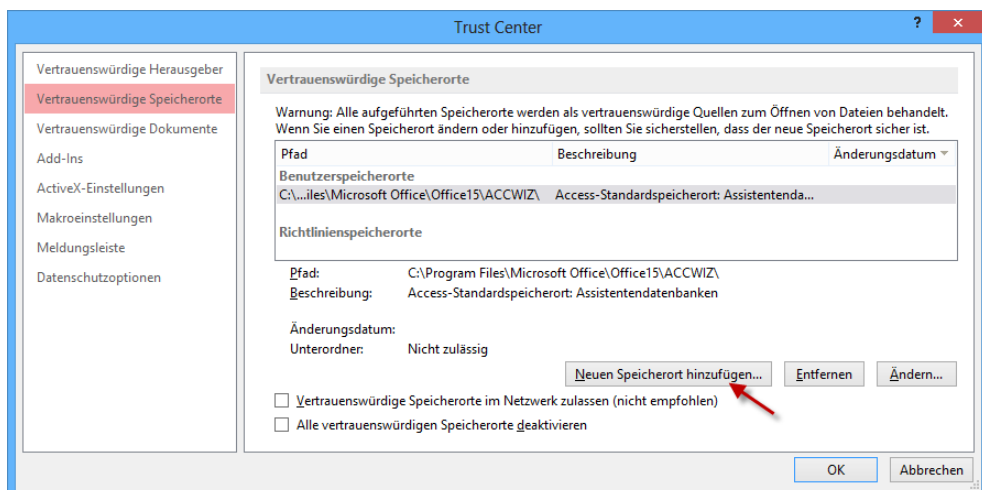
Trust Center

?

×

Vertrauenswürdige Herausgeber
Vertrauenswürdige Speicherorte
Vertrauenswürdige Dokumente
Add-Ins
ActiveX-Einstellungen
Makroeinstellungen
Meldungsleiste
Datenschutzoptionen

Vertrauenswürdige Speicherorte

Warnung: Alle aufgeführten Speicherorte werden als vertrauenswürdige Quellen zum Öffnen von Dateien behandelt. Wenn Sie einen Speicherort ändern oder hinzufügen, sollten Sie sicherstellen, dass der neue Speicherort sicher ist.

| Pfad | Beschreibung | Änderungsdatum |
|---|---|---|
| Benutzerspeicherorte | | |
| C:\...iles\Microsoft Office\Office15\ACCWIZ\ | Access-Standardspeicherort: Assistentenda... | |
| Richtlinienspeicherorte | | |

Pfad: C:\Program Files\Microsoft Office\Office15\ACCWIZ\
Beschreibung: Access-Standardspeicherort: Assistentendatenbanken

Änderungsdatum:
Unterordner: Nicht zulässig

Neuen Speicherort hinzufügen...
Entfernen
Ändern...

Vertrauenswürdige Speicherorte im Netzwerk zulassen (nicht empfohlen)
Alle vertrauenswürdigen Speicherorte deaktivieren

OK
Abbrechen